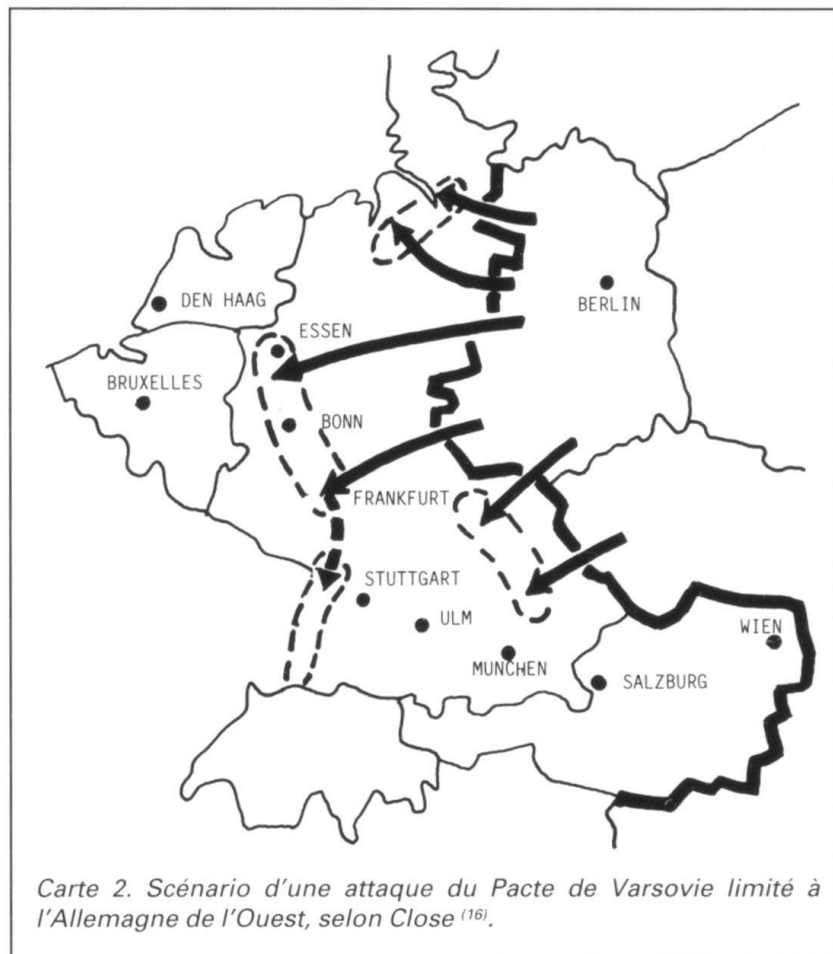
DEN HAAG

BERLIN

ESSEN

BRUXELLES

BONN

FRANKFURT

STUTTGART

ULM

MUNCHEN

SALZBURG

WIEN

Carte 2. Scénario d'une attaque du Pacte de Varsovie limité à l'Allemagne de l'Ouest, selon Close $^{(16)}$.